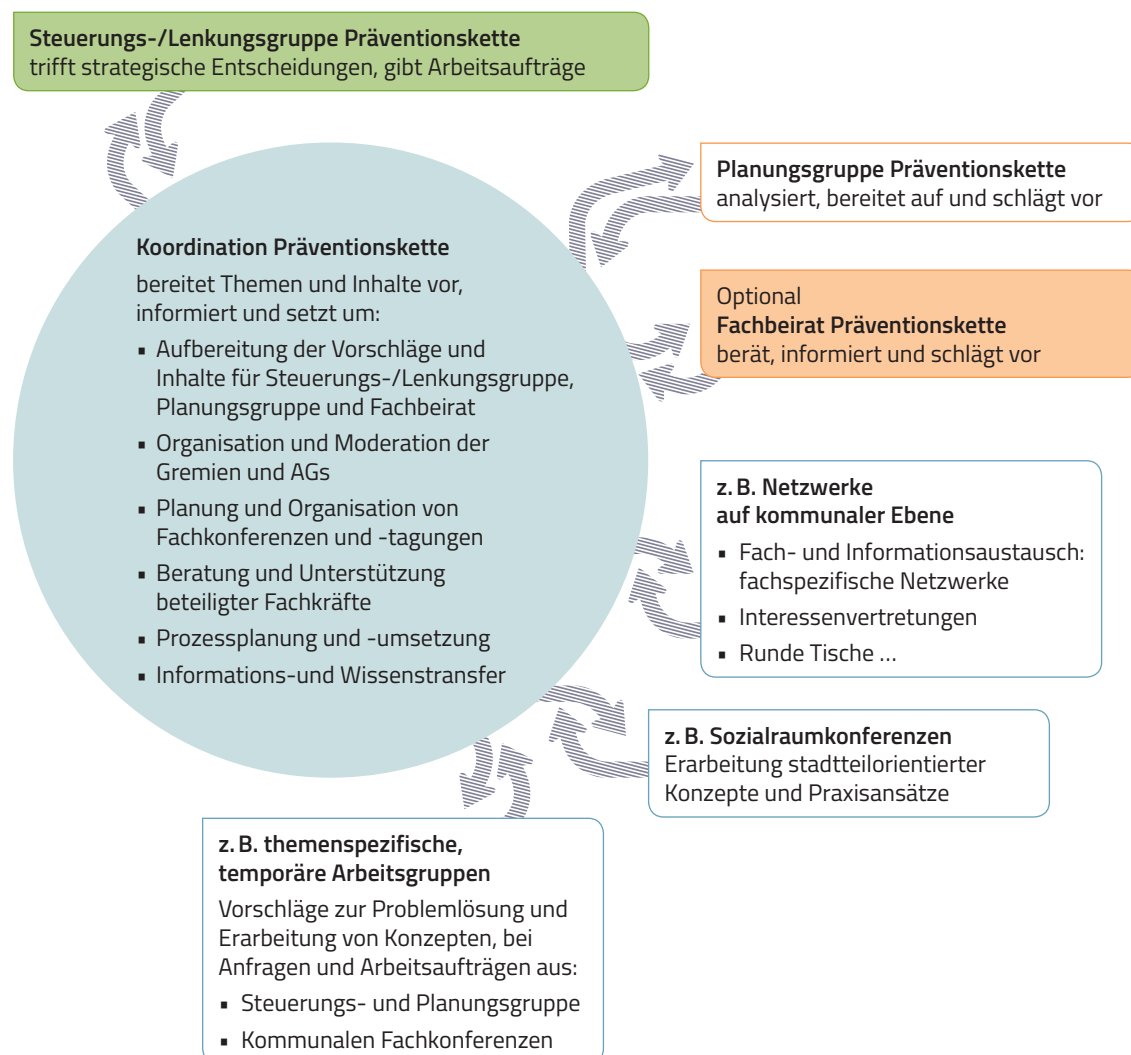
**Steuerungs-/Lenkungsgruppe Präventionskette**
trifft strategische Entscheidungen, gibt Arbeitsaufträge

**Planungsgruppe Präventionskette**
analysiert, bereitet auf und schlägt vor

**Koordination Präventionskette**

bereitet Themen und Inhalte vor, informiert und setzt um:

- Aufbereitung der Vorschläge und Inhalte für Steuerungs-/Lenkungsgruppe, Planungsgruppe und Fachbeirat
- Organisation und Moderation der Gremien und AGs
- Planung und Organisation von Fachkonferenzen und -tagungen
- Beratung und Unterstützung beteiligter Fachkräfte
- Prozessplanung und -umsetzung
- Informations-und Wissenstransfer

Optional
**Fachbeirat Präventionskette**
berät, informiert und schlägt vor

**z. B. Netzwerke auf kommunaler Ebene**

- Fach- und Informationsaustausch: fachspezifische Netzwerke
- Interessenvertretungen
- Runde Tische ...

**z. B. Sozialraumkonferenzen**
Erarbeitung stadtteilorientierter Konzepte und Praxisansätze

**z. B. themenspezifische, temporäre Arbeitsgruppen**

Vorschläge zur Problemlösung und Erarbeitung von Konzepten, bei Anfragen und Arbeitsaufträgen aus:

- Steuerungs- und Planungsgruppe
- Kommunalen Fachkonferenzen